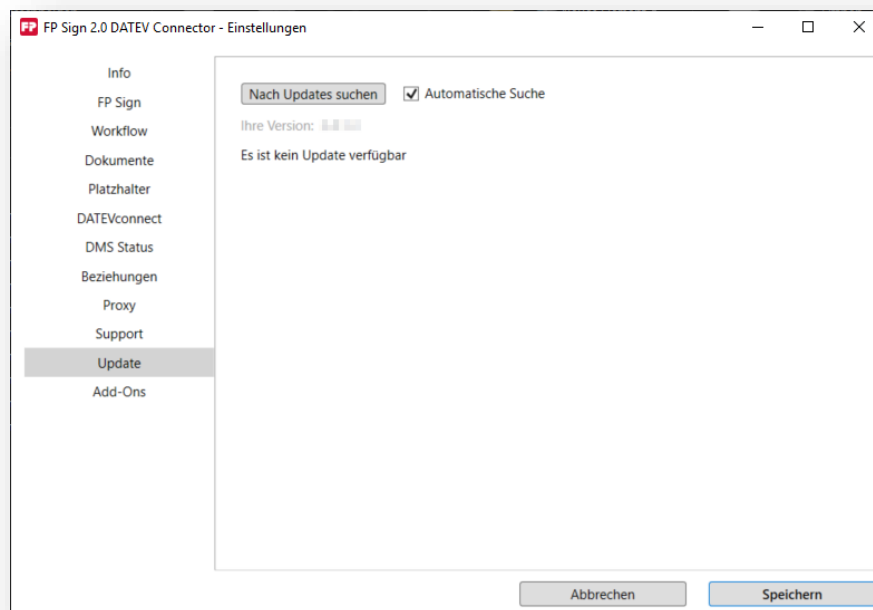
FP FP Sign 2.0 DATEV Connector - Einstellungen

Info
FP Sign
Workflow
Dokumente
Platzhalter
DATEVconnect
DMS Status
Beziehungen
Proxy
Support
Update
Add-Ons

Nach Updates suchen
Automatische Suche
Ihre Version: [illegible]
Es ist kein Update verfügbar

Abbrechen
Speichern